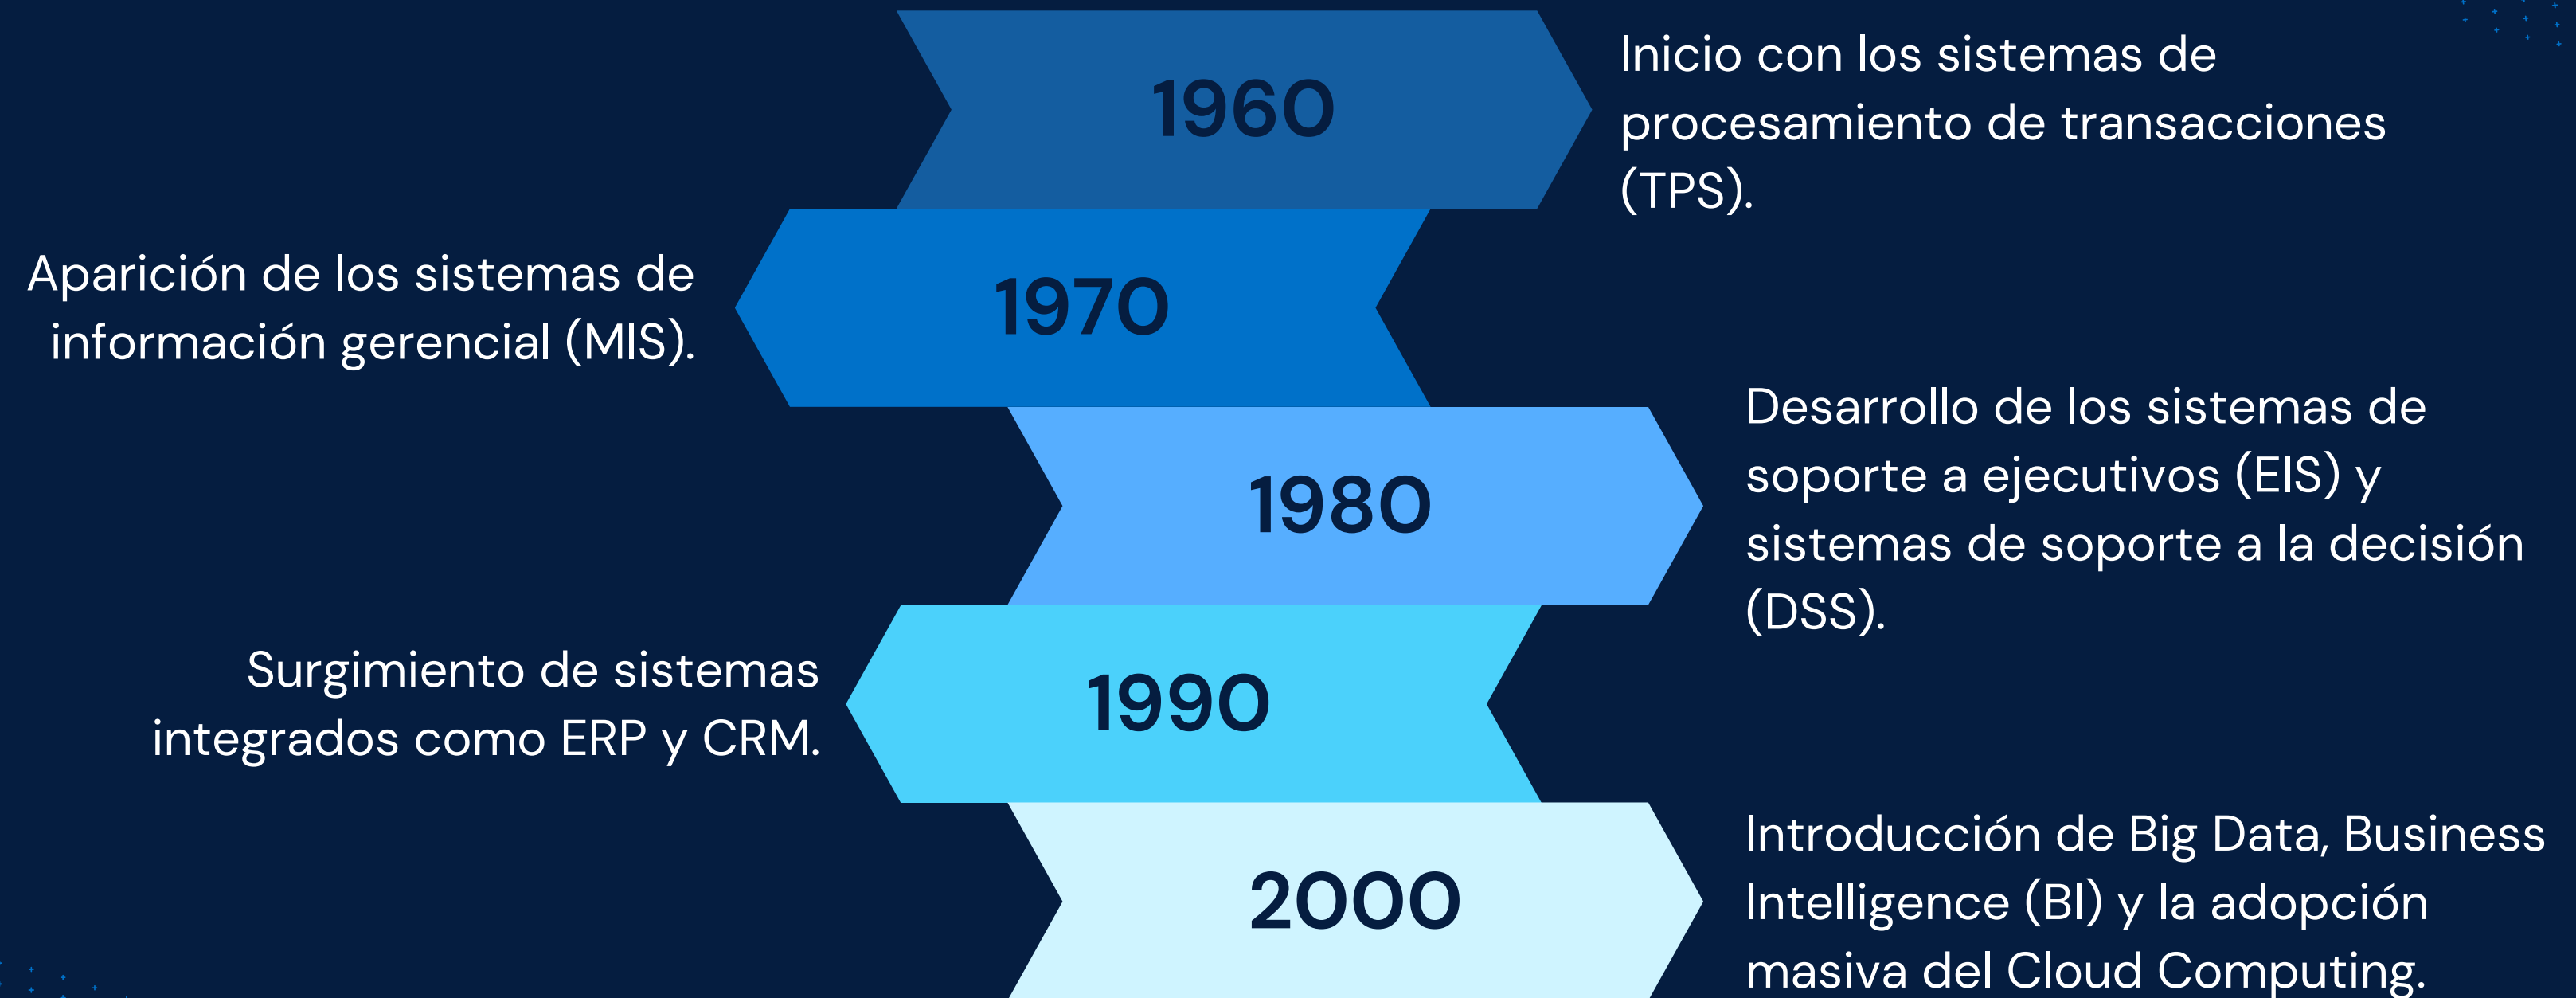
1960

Inicio con los sistemas de procesamiento de transacciones (TPS).

Aparición de los sistemas de información gerencial (MIS).

1970

1980

Desarrollo de los sistemas de soporte a ejecutivos (EIS) y sistemas de soporte a la decisión (DSS).

Surgimiento de sistemas integrados como ERP y CRM.

1990

2000

Introducción de Big Data, Business Intelligence (BI) y la adopción masiva del Cloud Computing.